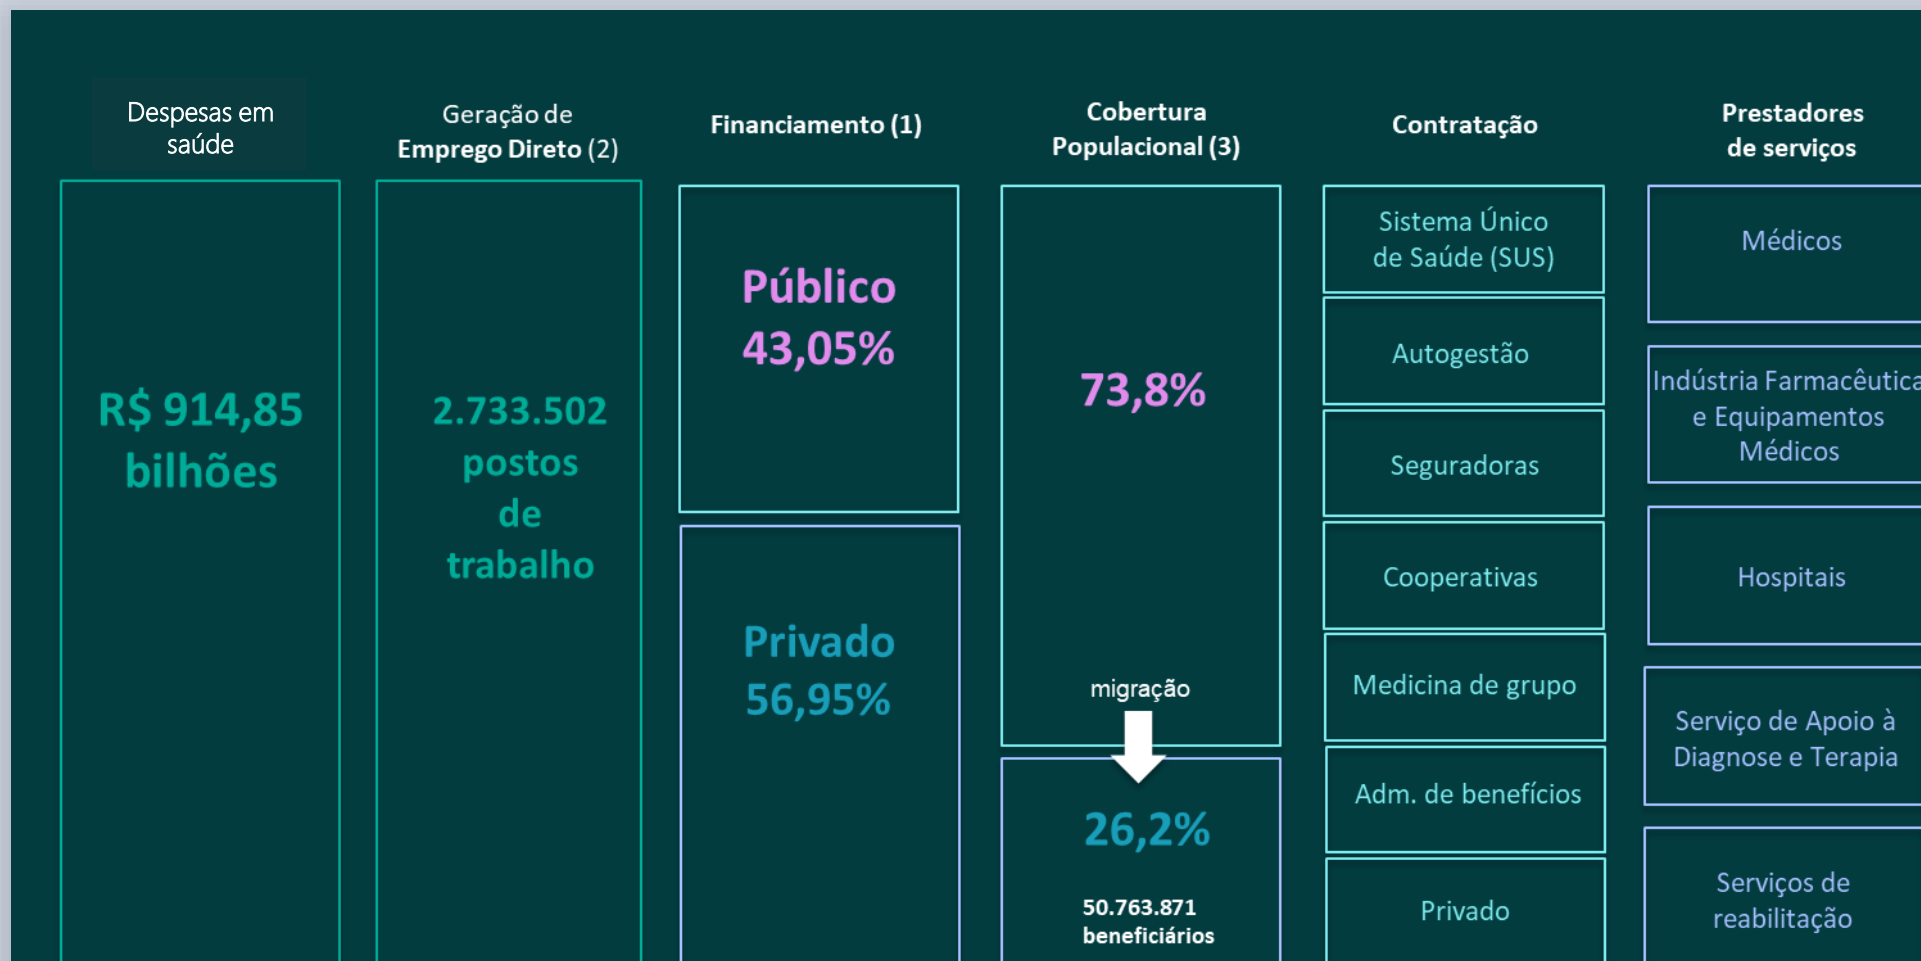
Despesas em saúde

R$ 914,85 bilhões

Geração de Emprego Direto (2)

2.733.502 postos de trabalho

Financiamento (1)

Público 43,05%

Privado 56,95%

Cobertura Populacional (3)

73,8%

migração

26,2%

50.763.871 beneficiários

Contratação

Sistema Único de Saúde (SUS)

Autogestão

Seguradoras

Cooperativas

Medicina de grupo

Adm. de benefícios

Privado

Prestadores de serviços

Médicos

Indústria Farmacêutica e Equipamentos Médicos

Hospitais

Serviço de Apoio à Diagnose e Terapia

Serviços de reabilitação